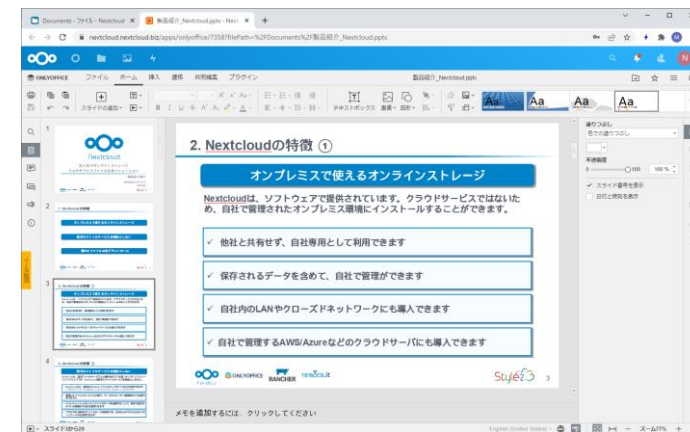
Documents - ファイル - Nextcloud ×
製品紹介_Nextcloud.pptx - Next ×
+

nextcloud.nextcloud.biz/apps/onlyoffice/7358?filePath=%2FDocuments%2F製品紹介_Nextcloud.pptx

ONLYOFFICE ファイル ホーム 挿入 遷移 共同編集 プラグイン

製品紹介_Nextcloud.pptx

スライドの追加

テキストボックス 画像 図形

Aa Aa Aa Aa

2. Nextcloudの特徴 ①

オンプレミスで使えるオンラインストレージ

Nextcloudは、ソフトウェアで提供されています。クラウドサービスではないため、自社で管理されたオンプレミス環境にインストールすることができます。

✓ 他社と共有せず、自社専用として利用できます

✓ 保存されるデータを含めて、自社で管理ができます

✓ 自社内のLANやクローズドネットワークにも導入できます

✓ 自社で管理するAWS/Azureなどのクラウドサーバにも導入できます

Nextcloud ONLYOFFICE RANCHER rocket.chat

Style Z 3

塗りつぶし
色で塗りつぶし
不透明度
0 100 100 %
✓ スライド番号を表示
日付と時刻を表示

1
2
3
4

メモを追加するには、クリックしてください

スライド3から26

English (United States)

ズーム77%